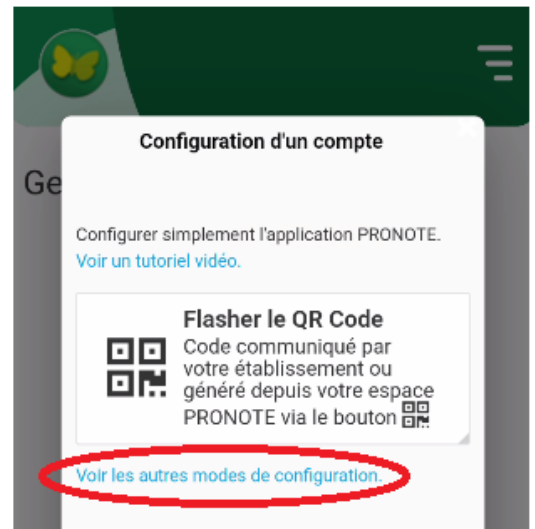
Ge

Configuration d'un compte

Configurer simplement l'application PRONOTE.
Voir un tutoriel vidéo.

Flasher le QR Code
Code communiqué par votre établissement ou généré depuis votre espace PRONOTE via le bouton

Voir les autres modes de configuration.